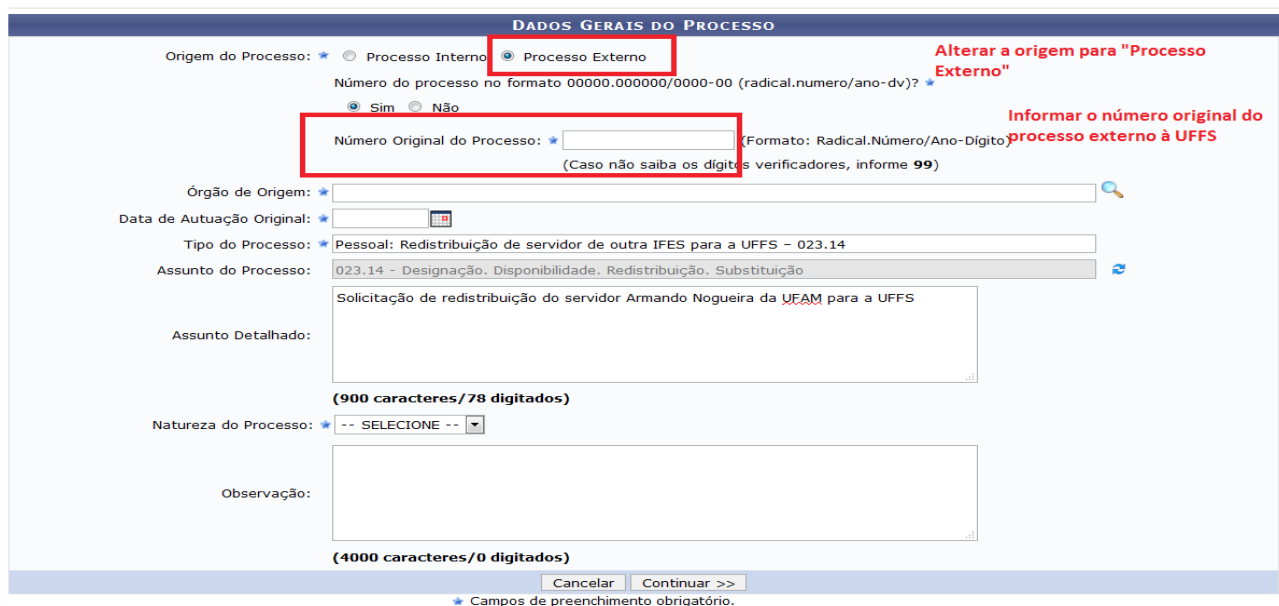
DADOS GERAIS DO PROCESSO

Origem do Processo: ★ Processo Interno Processo Externo

Alterar a origem para "Processo Externo"

Número do processo no formato 00000.000000/0000-00 (radical.numero/ano-dv)? ★

Sim Não

Informar o número original do processo externo à UFFS

Número Original do Processo: ★ (Formato: Radical.Número/Ano-Dígito)

(Caso não saiba os dígitos verificadores, informe 99)

Órgão de Origem: ★

Data de Autuação Original: ★

Tipo do Processo: ★ Pessoal: Redistribuição de servidor de outra IFES para a UFFS – 023.14

Assunto do Processo: 023.14 - Designação. Disponibilidade. Redistribuição. Substituição

Assunto Detalhado: Solicitação de redistribuição do servidor Armando Nogueira da UFAM para a UFFS

(900 caracteres/78 digitados)

Natureza do Processo: ★ -- SELECIONE --

Observação:

(4000 caracteres/0 digitados)

Cancelar Continuar >>

★ Campos de preenchimento obrigatório.